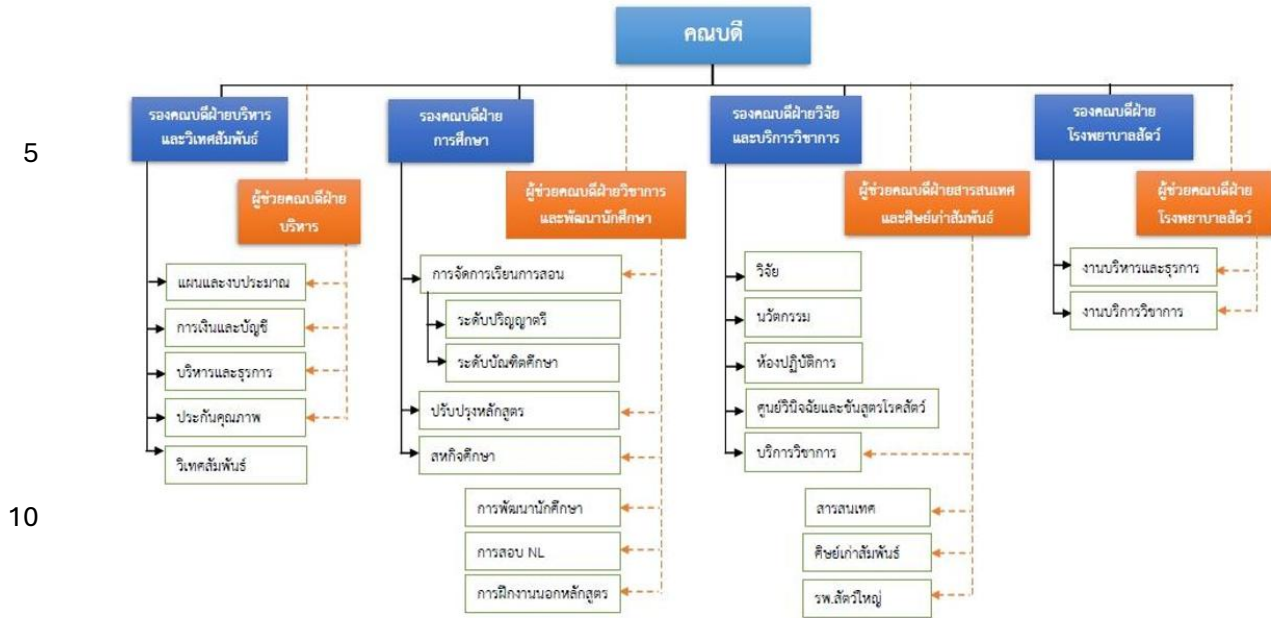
คณบดี

รองคณบดีฝ่ายบริหาร และวิเทศสัมพันธ์

ผู้ช่วยคณบดีฝ่าย บริหาร

แผนและงบประมาณ

การเงินและบัญชี

บริหารและธุรการ

ประกันคุณภาพ

วิเทศสัมพันธ์

รองคณบดีฝ่าย การศึกษา

ผู้ช่วยคณบดีฝ่ายวิชาการ และพัฒนานักศึกษา

การจัดการเรียนการสอน

ระดับปริญญาตรี

ระดับบัณฑิตศึกษา

ปรับปรุงหลักสูตร

สหกิจศึกษา

การพัฒนานักศึกษา

การสอบ NL

การฝึกงานนอกหลักสูตร

รองคณบดีฝ่ายวิจัย และบริการวิชาการ

ผู้ช่วยคณบดีฝ่ายสารสนเทศ และศิษย์เก่าสัมพันธ์

วิจัย

นวัตกรรม

ห้องปฏิบัติการ

ศูนย์วินิจฉัยและชันสูตรโรคสัตว์

บริการวิชาการ

สารสนเทศ

ศิษย์เก่าสัมพันธ์

รพ.สัตว์ใหญ่

รองคณบดีฝ่าย โรงพยาบาลสัตว์

ผู้ช่วยคณบดีฝ่าย โรงพยาบาลสัตว์

งานบริหารและธุรการ

งานบริการวิชาการ

5

10